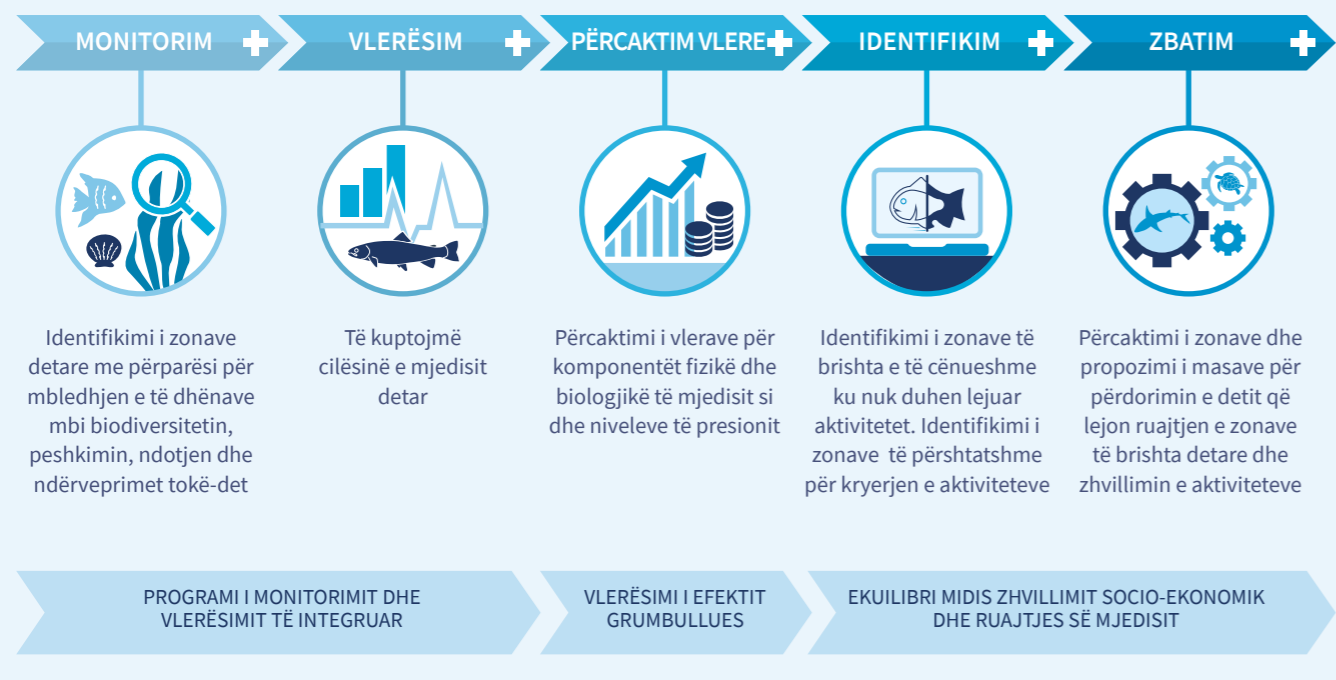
MONITORIM ✚

VLERËSIM ✚

PËRCAKTIM VLERE ✚

IDENTIFIKIM ✚

ZBATIM ✚

Identifikimi i zonave detare me përparësi për mbledhjen e të dhënave mbi biodiversitetin, peshkimin, ndotjen dhe ndërveprimet tokë-det

Të kuptojmë cilësinë e mjedisit detar

Përcaktimi i vlerave për komponentët fizikë dhe biologjikë të mjedisit si dhe niveleve të presionit

Identifikimi i zonave të brishta e të cënueshme ku nuk duhen lejuar aktivitetet. Identifikimi i zonave të përshtatshme për kryerjen e aktiviteteve

Përcaktimi i zonave dhe propozimi i masave për përdorimin e detit që lejon ruajtjen e zonave të brishta detare dhe zhvillimin e aktiviteteve

PROGRAMI I MONITORIMIT DHE VLERËSIMIT TË INTEGRUAR

VLERËSIMI I EFEKTIT GRUMBULLUES

EKUILIBRI MIDIS ZHVILLIMIT SOCIO-EKONOMIK DHE RUAJTJES SË MJEDISIT